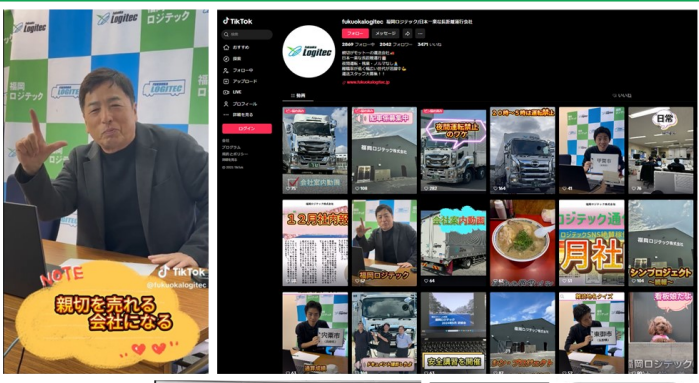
Logitec ロジテック
Logitec ロジテック
福岡
TikTok
@fukuokalogitec
NOTE
親切を売れる会社になる

TikTok
fukuokalogitec 福岡ロジテック(日本一車は長距離運行会社)
フォロー メッセージ
おすすめ
探索
フォロー中
アップロード
LIVE
プロフィール
詳細を見る
ログイン
動画
会社案内動画
夜間運転禁止のワケ
日常
12月社内報
福岡ロジテック
会社案内動画
ロジテック通
月社
シンプロジェクト
福岡ロジテック
安全講習を開催